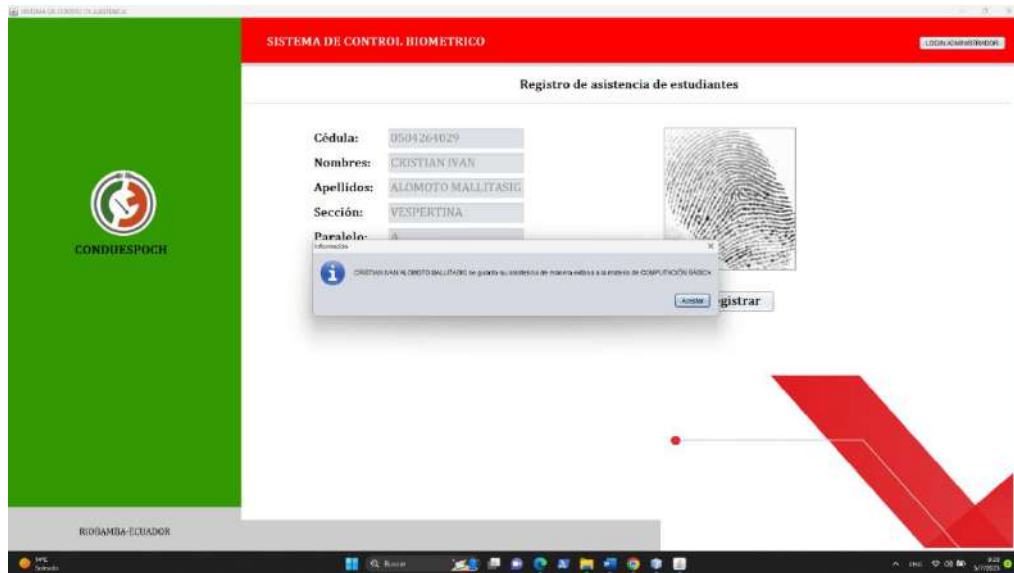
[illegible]

SISTEMA DE CONTROL BIOMETRICO

LOGIN ADMINISTRADOR

Registro de asistencia de estudiantes

Cédula: 0504264029
Nombres: CRISTIAN IVAN
Apellidos: ALOMOTO MALLITASIG
Sección: VESPERTINA
Paralelo: A

Información

CRISTIAN IVAN ALOMOTO MALLITASIG se guardo su asistencia de manera exitosa a la materia de COMPUTACIÓN BÁSICA

Aceptar

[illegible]gistrar

CONDUESPOCH

RIOBAMBA-ECUADOR

Buscar